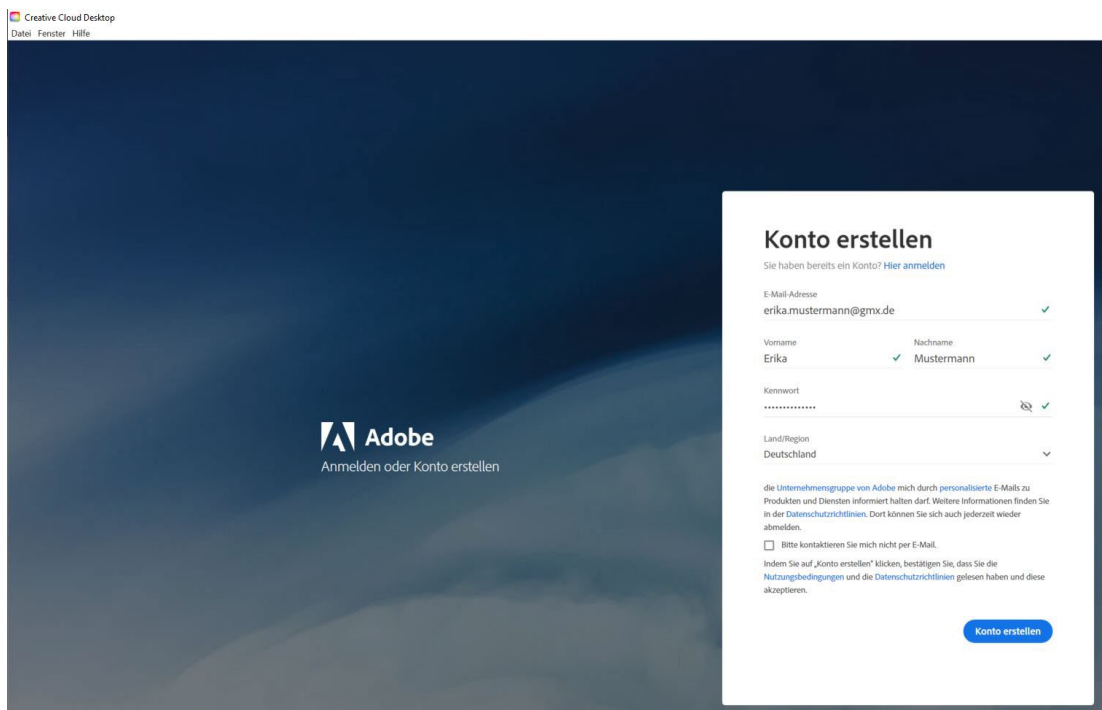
Creative Cloud Desktop
Datei Fenster Hilfe

Adobe
Anmelden oder Konto erstellen

Konto erstellen
Sie haben bereits ein Konto? Hier anmelden

E-Mail-Adresse
erika.mustermann@gmx.de

Vorname
Erika

Nachname
Mustermann

Kennwort
••••••••••••••

Land/Region
Deutschland

die Unternehmensgruppe von Adobe mich durch personalisierte E-Mails zu Produkten und Diensten informiert halten darf. Weitere Informationen finden Sie in der Datenschutzrichtlinien. Dort können Sie sich auch jederzeit wieder abmelden.

Bitte kontaktieren Sie mich nicht per E-Mail.

Indem Sie auf „Konto erstellen" klicken, bestätigen Sie, dass Sie die Nutzungsbedingungen und die Datenschutzrichtlinien gelesen haben und diese akzeptieren.

Konto erstellen